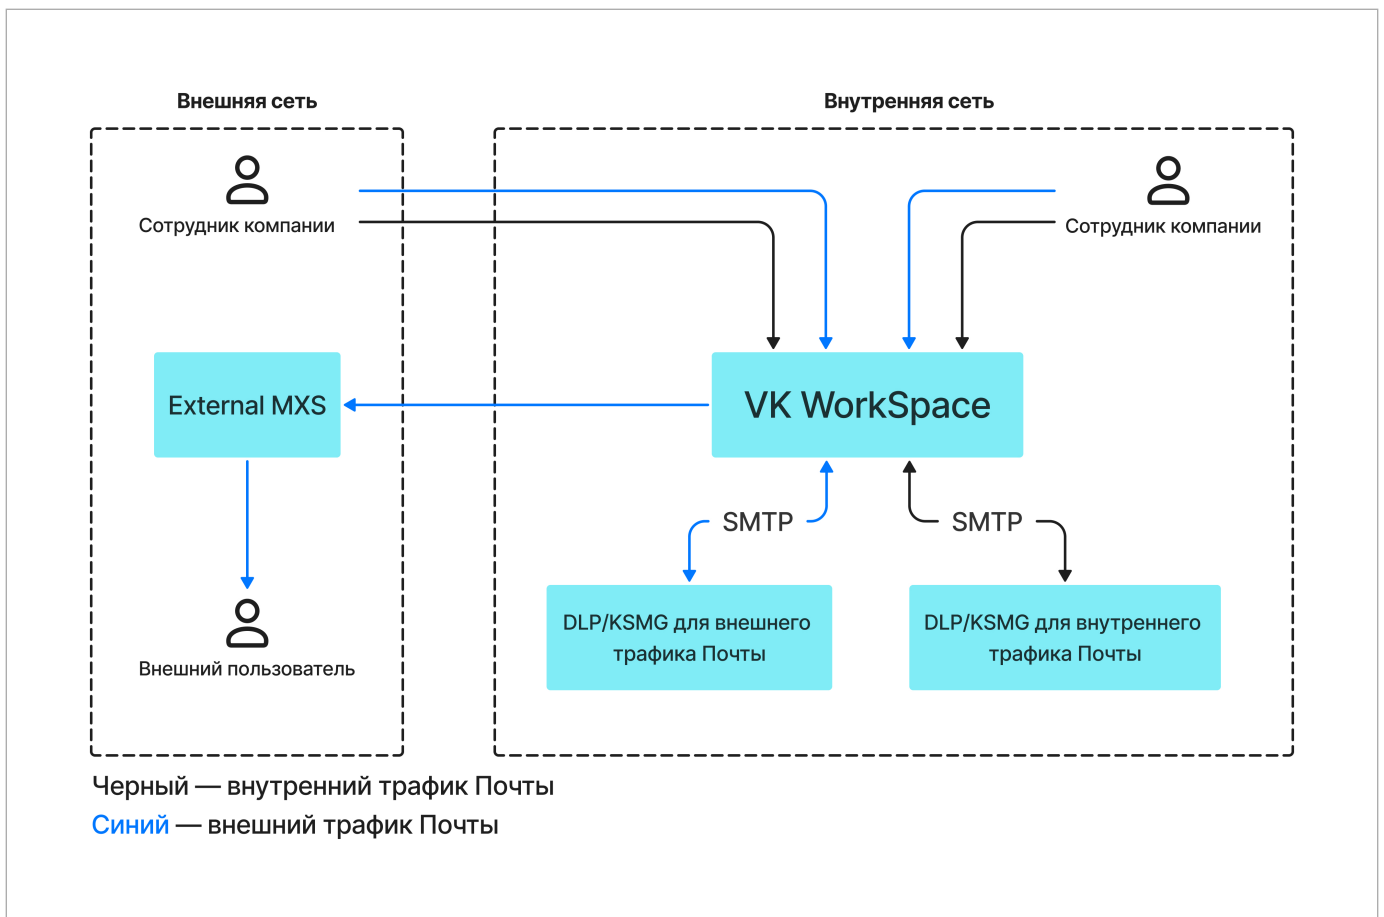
Внешняя сеть

Внутренняя сеть

Сотрудник компании

Сотрудник компании

External MXS

VK WorkSpace

SMTP

SMTP

Внешний пользователь

DLP/KSMG для внешнего трафика Почты

DLP/KSMG для внутреннего трафика Почты

Черный — внутренний трафик Почты
Синий — внешний трафик Почты